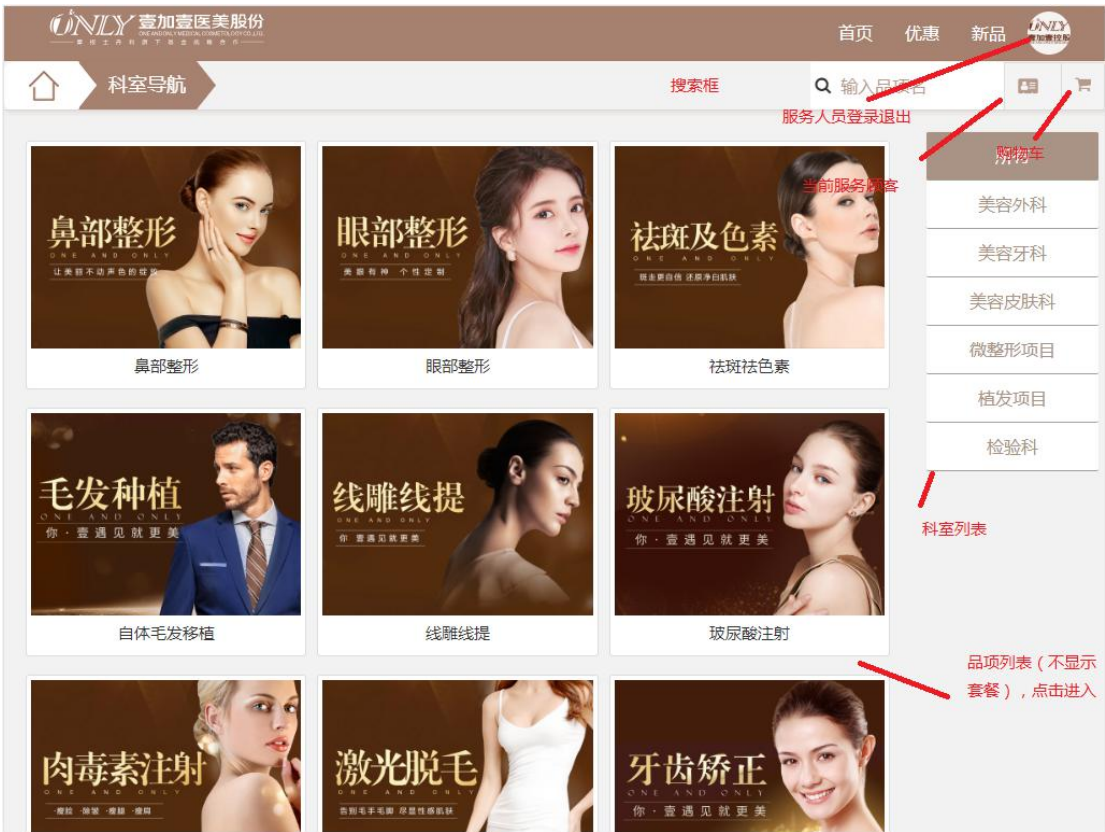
ONLY 壹加壹医美股份
ONE AND ONLY MEDICAL COSMETOLOGY CO.,LTD.

首页 优惠 新品

科室导航

搜索框

输入品项名

服务人员登录退出

购物车

当前服务顾客

所有

美容外科

美容牙科

美容皮肤科

微整形项目

植发项目

检验科

科室列表

鼻部整形
ONE AND ONLY
让美丽不动声色的绽放

鼻部整形

眼部整形
ONE AND ONLY
美丽有神 个性定制

眼部整形

祛斑及色素
ONE AND ONLY
斑走更自信 还原净白肌肤

祛斑祛色素

毛发种植
ONE AND ONLY
你 · 壹遇见就更美

自体毛发移植

线雕线提
ONE AND ONLY
你 壹遇见就更美

线雕线提

玻尿酸注射
ONE AND ONLY
你 · 壹遇见就更美

玻尿酸注射

品项列表（不显示套餐），点击进入

肉毒素注射
ONE AND ONLY
·瘦脸 ·除皱 ·瘦腿 ·瘦肩

激光脱毛
ONE AND ONLY
告别毛手毛脚 尽显性感肌肤

牙齿矫正
ONE AND ONLY
你 · 壹遇见就更美